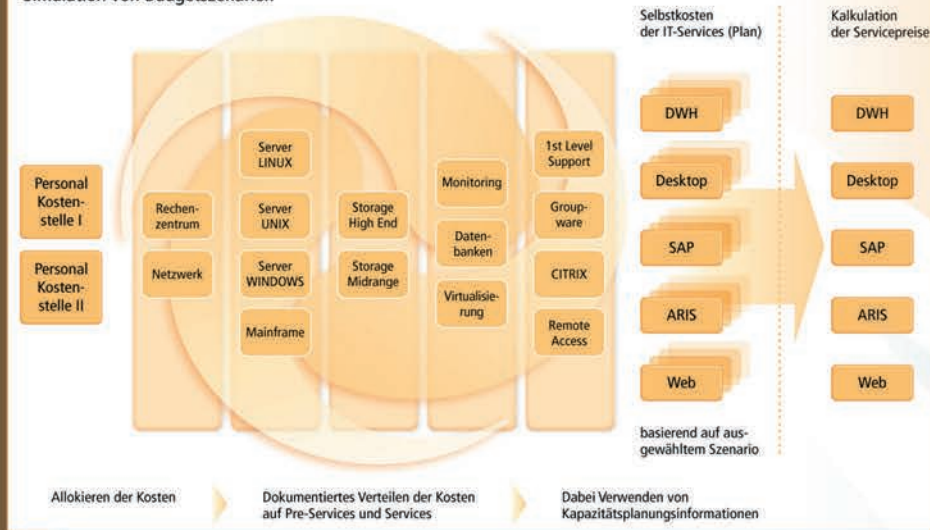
Simulation von Budgetszenarien

Selbstkosten der IT-Services (Plan)

Kalkulation der Servicepreise

Personal Kostenstelle I

Personal Kostenstelle II

Rechenzentrum

Netzwerk

Server LINUX

Server UNIX

Server WINDOWS

Mainframe

Storage High End

Storage Midrange

Monitoring

Datenbanken

Virtualisierung

1st Level Support

Groupware

CITRIX

Remote Access

DWH

Desktop

SAP

ARIS

Web

basierend auf ausgewähltem Szenario

DWH

Desktop

SAP

ARIS

Web

Allokieren der Kosten

Dokumentiertes Verteilen der Kosten auf Pre-Services und Services

Dabei Verwenden von Kapazitätsplanungsinformationen